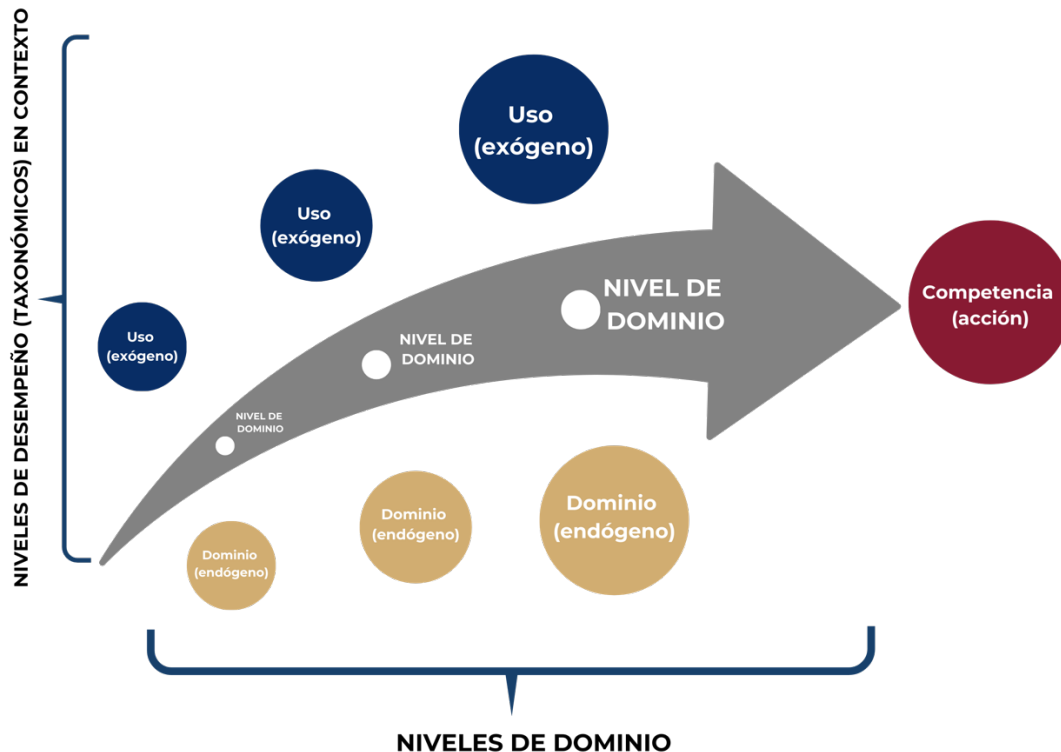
NIVELES DE DESEMPEÑO (TAXONÓMICOS) EN CONTEXTO

Uso (exógeno)

Uso (exógeno)

Uso (exógeno)

NIVEL DE DOMINIO

NIVEL DE DOMINIO

NIVEL DE DOMINIO

Competencia (acción)

Dominio (endógeno)

Dominio (endógeno)

Dominio (endógeno)

NIVELES DE DOMINIO